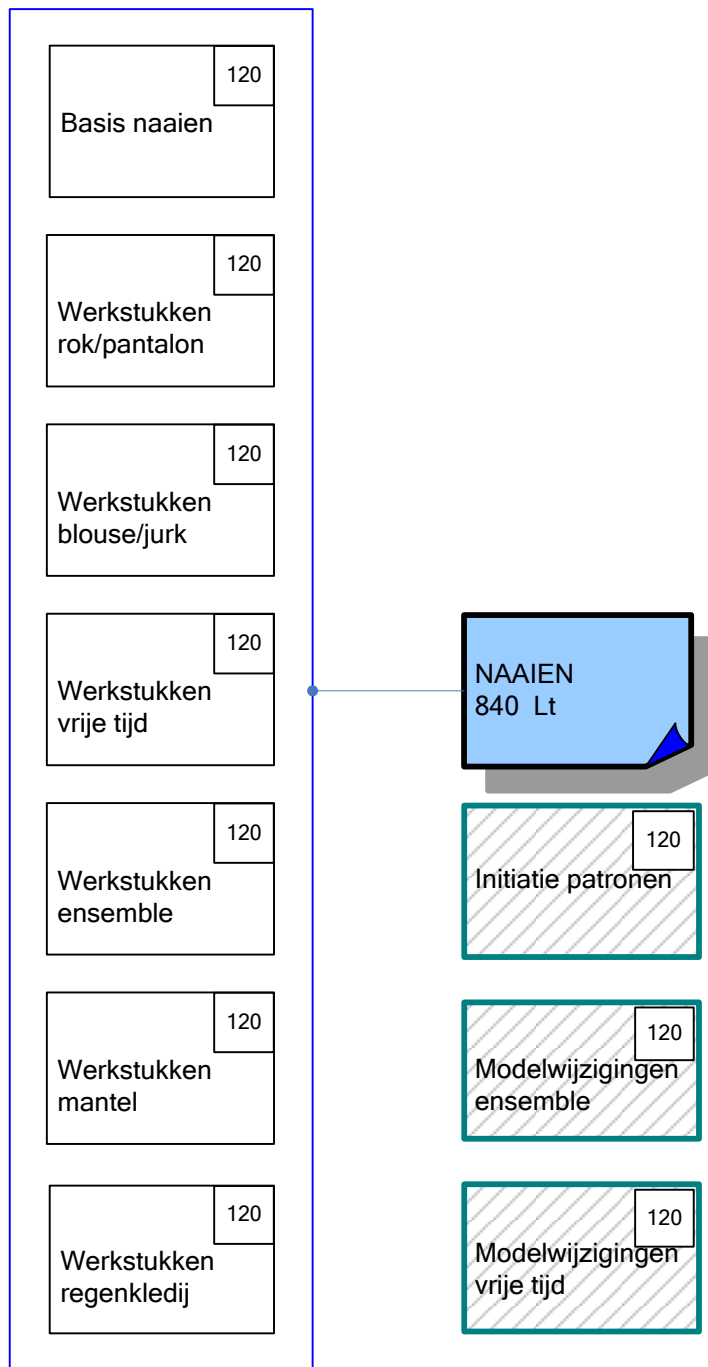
120
Basis naaien

120
Werkstukken rok/pantalon

120
Werkstukken blouse/jurk

120
Werkstukken vrije tijd

120
Werkstukken ensemble

120
Werkstukken mantel

120
Werkstukken regenkledij

NAAIEN
840 Lt

120
Initiatie patronen

120
Modelwijzigingen ensemble

120
Modelwijzigingen vrije tijd